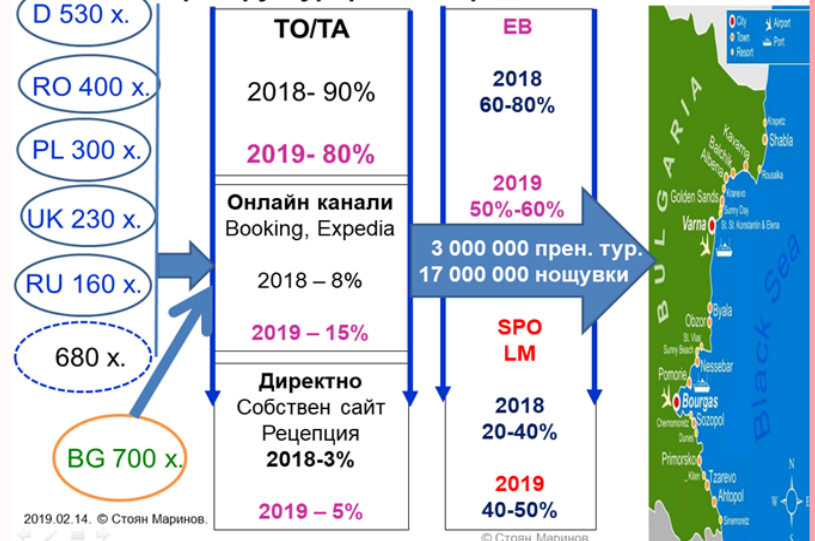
D 530 х.

RO 400 х.

PL 300 х.

UK 230 х.

RU 160 х.

680 х.

BG 700 х.

ТО/ТА

2018- 90%

2019- 80%

Онлайн канали
Booking, Expedia

2018 – 8%

2019 – 15%

Директно
Собствен сайт
Рецепция
2018-3%

2019 – 5%

EB

2018
60-80%

2019
50%-60%

3 000 000 прен. тур.
17 000 000 нощувки

SPO
LM

2018
20-40%

2019
40-50%

City
Town
Resort
Airport
Port

BULGARIA
Black Sea
Kavarna
Shabla
Krapets
Balchik
Albena
Rusalka
Golden Sands
Kranevo
Sunny Day
St. St. Konstantin & Elena
Varna
Byala
Obzor
St. Vlas
Sunny Beach
Nessebar
Pomorie
Bourgas
Sozopol
Chernomorets
Dunes
Primorsko
Kiten
Tzarevo
Ahtopol
Sinemorets

2019.02.14. © Стоян Маринов.

© Стоян Маринов